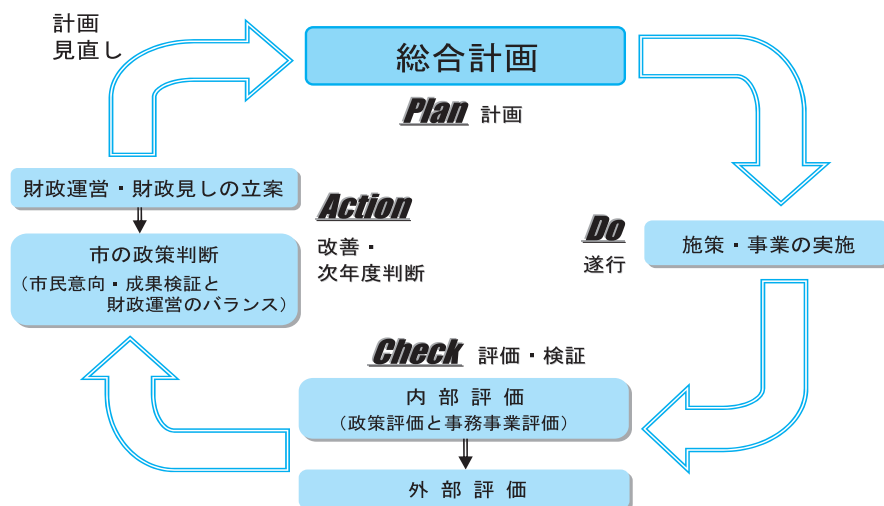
計画
見直し

総合計画

Plan 計画

財政運営・財政見しの立案

Action

改善・
次年度判断

市の政策判断
（市民意向・成果検証と
財政運営のバランス）

Do
遂行

施策・事業の実施

Check 評価・検証

内部評価
（政策評価と事務事業評価）

外部評価